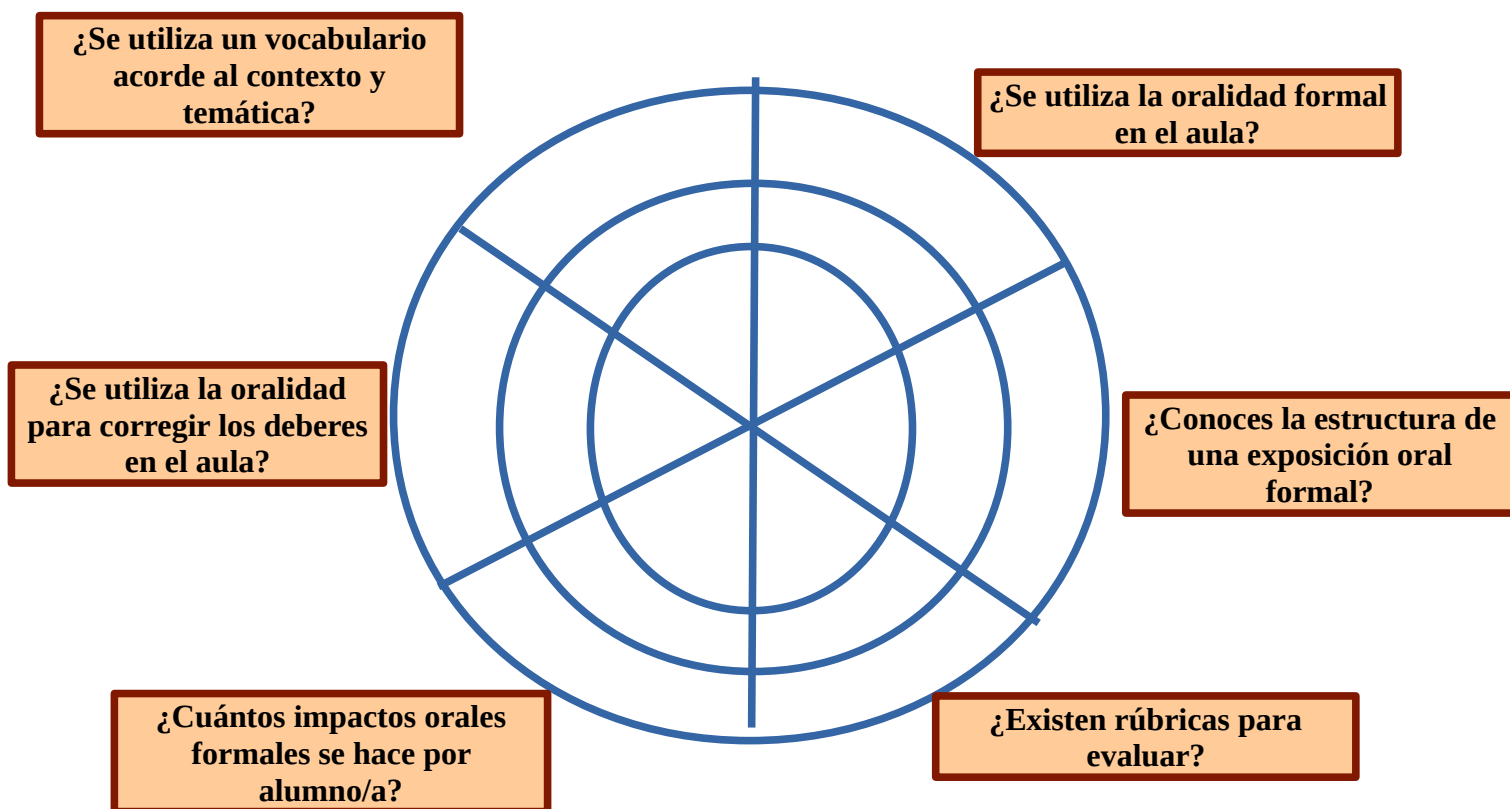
¿Se utiliza un vocabulario acorde al contexto y temática?

¿Se utiliza la oralidad formal en el aula?

¿Se utiliza la oralidad para corregir los deberes en el aula?

¿Conoces la estructura de una exposición oral formal?

¿Cuántos impactos orales formales se hace por alumno/a?

¿Existen rúbricas para evaluar?